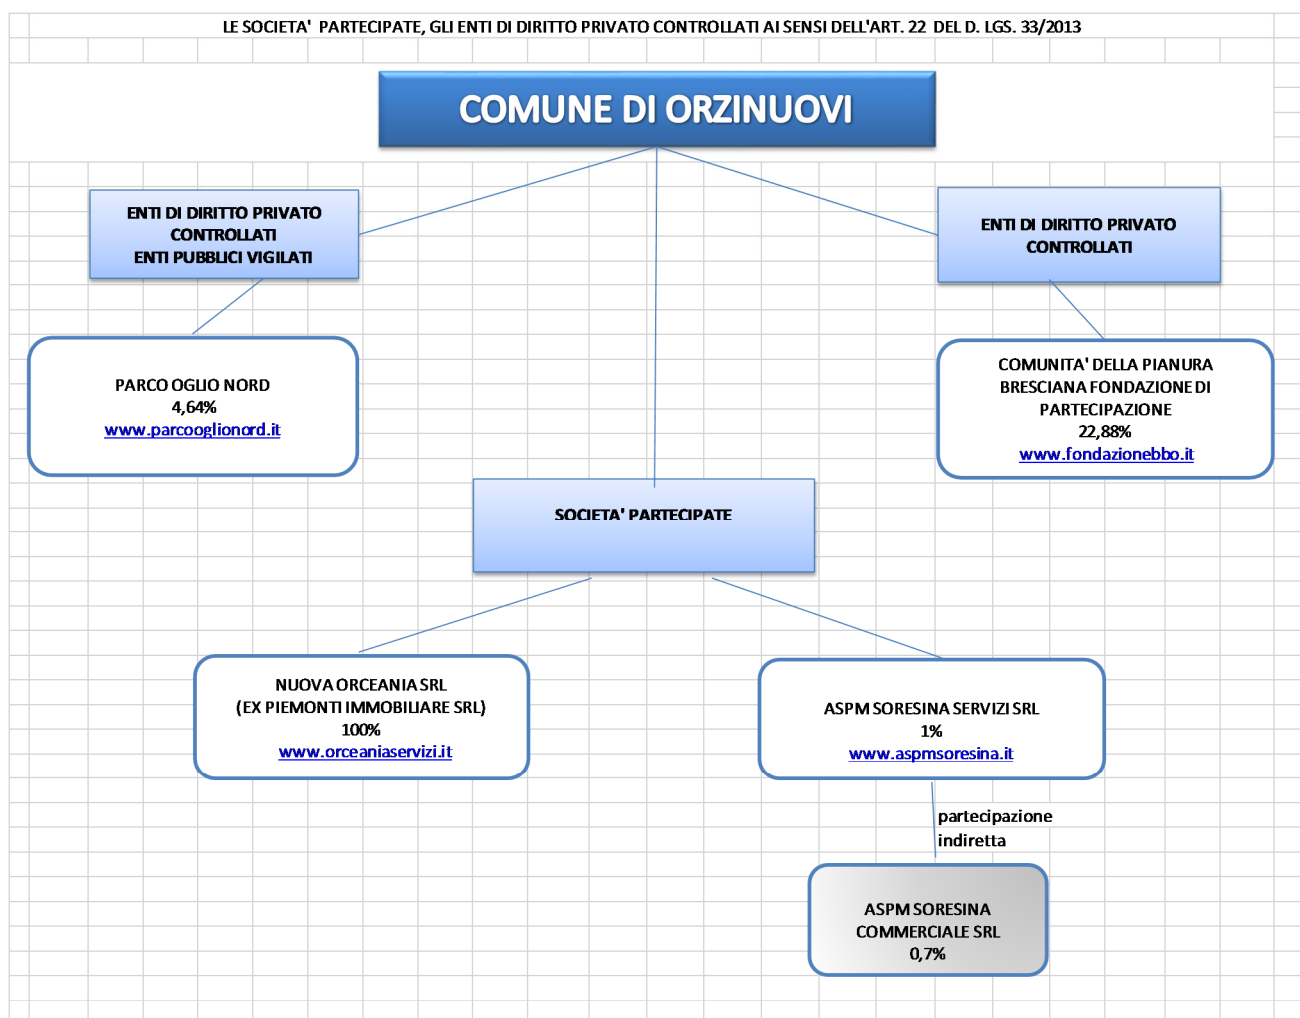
LE SOCIETA' PARTECIPATE, GLI ENTI DI DIRITTO PRIVATO CONTROLLATI AI SENSI DELL'ART. 22 DEL D. LGS. 33/2013

COMUNE DI ORZINUOVI

ENTI DI DIRITTO PRIVATO CONTROLLATI
ENTI PUBBLICI VIGILATI

ENTI DI DIRITTO PRIVATO CONTROLLATI

PARCO OGLIO NORD
4,64%
www.parcooglionord.it

COMUNITA' DELLA PIANURA BRESCIANA FONDAZIONE DI PARTECIPAZIONE
22,88%
www.fondazionebbo.it

SOCIETA' PARTECIPATE

NUOVA ORCEANIA SRL
(EX PIEMONTI IMMOBILIARE SRL)
100%
www.orceaniaservizi.it

ASPM SORESINA SERVIZI SRL
1%
www.aspmsoresina.it

partecipazione indiretta

ASPM SORESINA COMMERCIALE SRL
0,7%